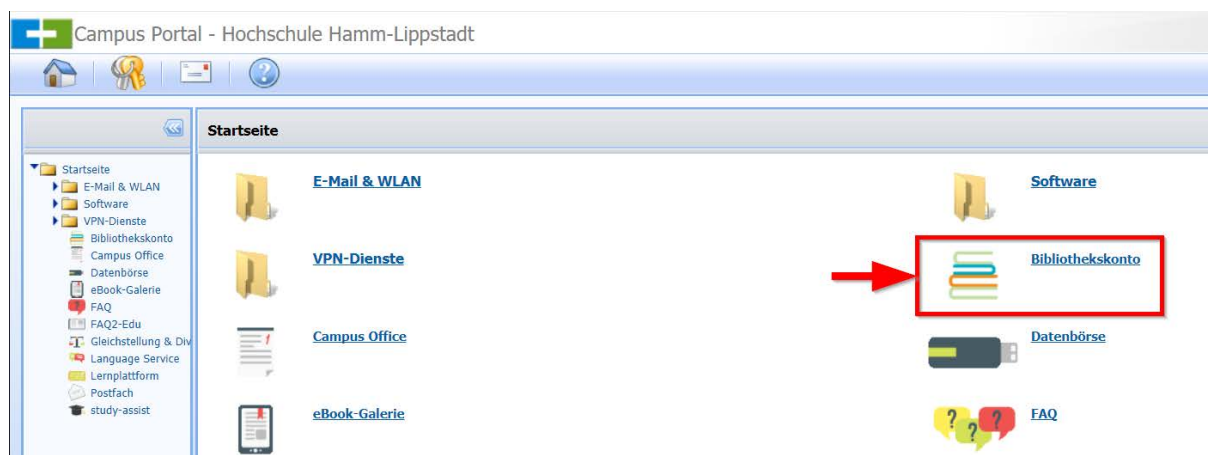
Campus Portal - Hochschule Hamm-Lippstadt

Startseite
E-Mail & WLAN
Software
VPN-Dienste
Bibliothekskonto
Campus Office
Datenbörse
eBook-Galerie
FAQ
FAQ2-Edu
Gleichstellung & Div
Language Service
Lernplattform
Postfach
study-assist

Startseite

E-Mail & WLAN

Software

VPN-Dienste

Bibliothekskonto

Campus Office

Datenbörse

eBook-Galerie

FAQ